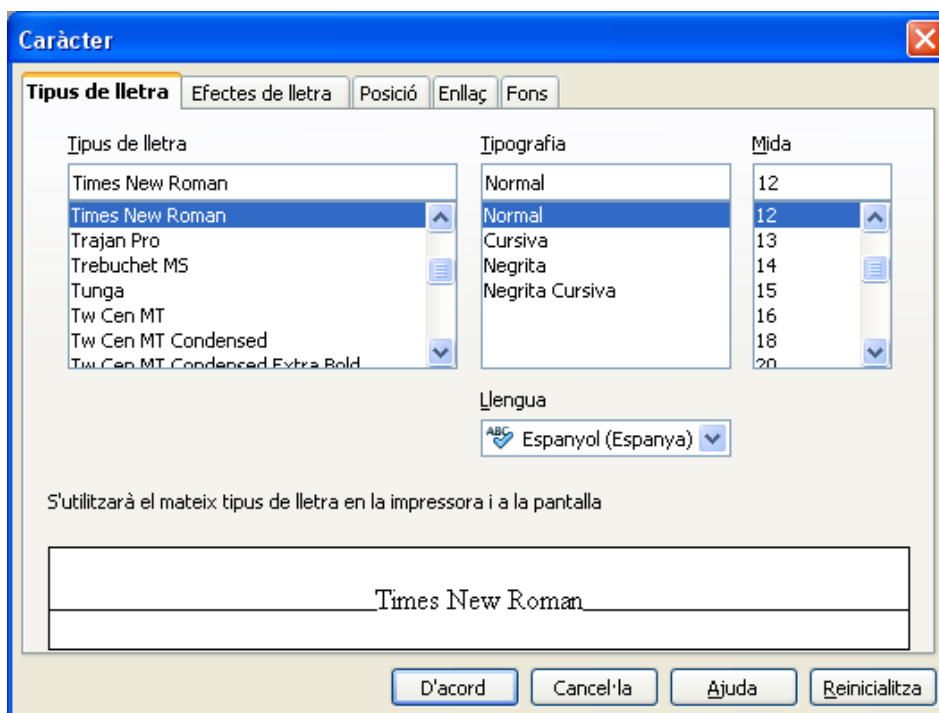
Caràcter

Tipus de lletra | Efectes de lletra | Posició | Enllaç | Fons

Tipus de lletra
Times New Roman
Times New Roman
Trajan Pro
Trebuchet MS
Tunga
Tw Cen MT
Tw Cen MT Condensed
Tw Cen MT Condensed Extra Bold

Tipografia
Normal
Normal
Cursiva
Negrita
Negrita Cursiva

Mida
12
12
13
14
15
16
18
20

Llengua
Espanyol (Espanya)

S'utilitzarà el mateix tipus de lletra en la impressora i a la pantalla

Times New Roman

D'acord | Cancel·la | Ajuda | Reinicialitza